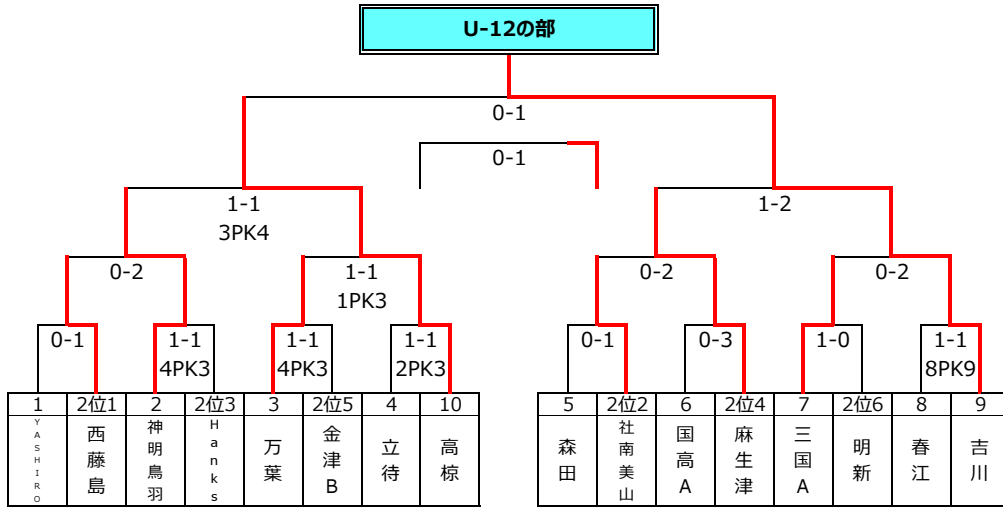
U-12の部

0-1

0-1

1-1
3PK4

1-2

0-2

1-1
1PK3

0-2

0-2

0-1

1-1
4PK3

1-1
4PK3

1-1
2PK3

0-1

0-3

1-0

1-1
8PK9

| 1 | 2位1 | 2 | 2位3 | 3 | 2位5 | 4 | 10 |
|---|---|---|---|---|---|---|---|
| YASHIRO | 西藤島 | 神明鳥羽 | Hanks | 万葉 | 金津B | 立待 | 高椋 |

| 5 | 2位2 | 6 | 2位4 | 7 | 2位6 | 8 | 9 |
|---|---|---|---|---|---|---|---|
| 森田 | 社南美山 | 国高A | 麻生津 | 三国A | 明新 | 春江 | 吉川 |